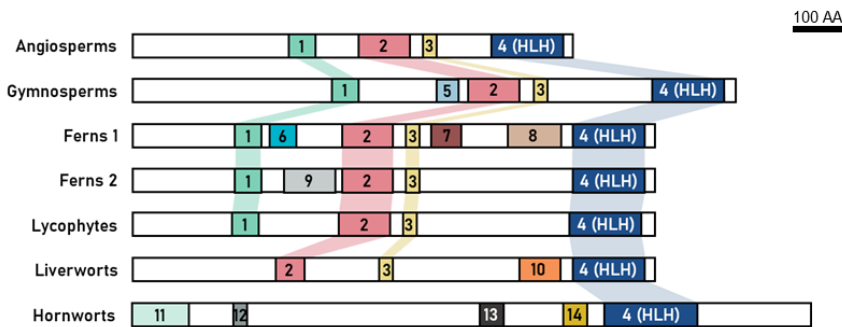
100 AA

Angiosperms 1 2 3 4 (HLH)

Gymnosperms 1 5 2 3 4 (HLH)

Ferns 1 1 6 2 3 7 8 4 (HLH)

Ferns 2 1 9 2 3 4 (HLH)

Lycophytes 1 2 3 4 (HLH)

Liverworts 2 3 10 4 (HLH)

Hornworts 11 12 13 14 4 (HLH)